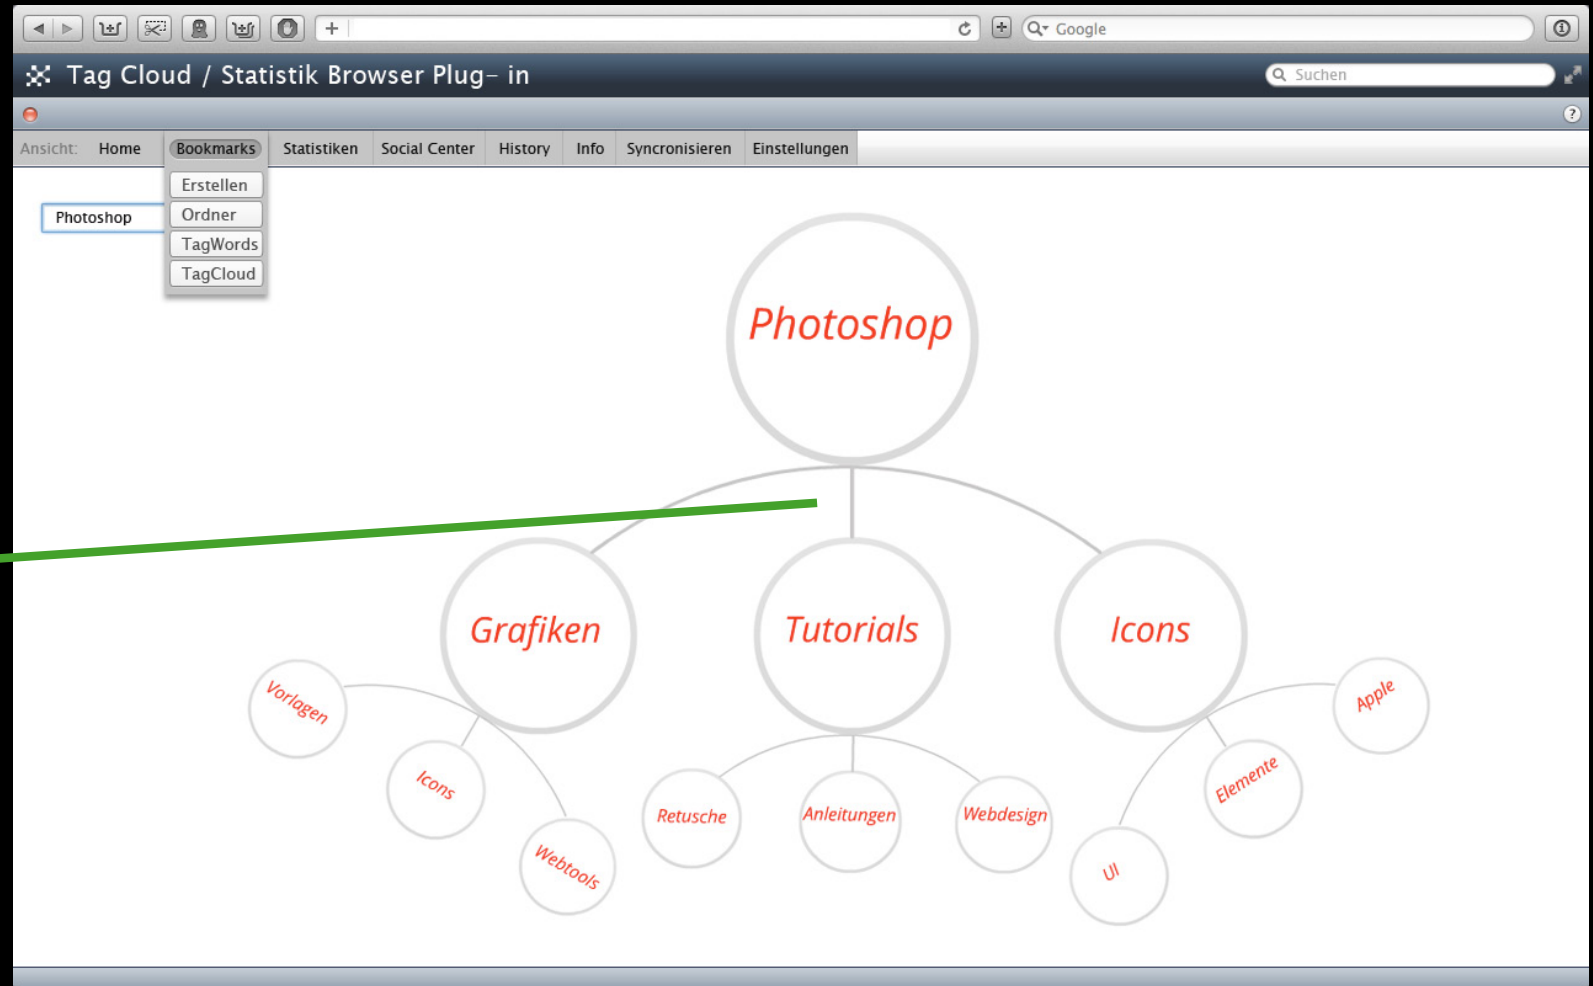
+ Google

Tag Cloud / Statistik Browser Plug- in

Suchen

Ansicht: Home Bookmarks Statistiken Social Center History Info Syncronisieren Einstellungen

Erstellen
Ordner
TagWords
TagCloud

Photoshop

Photoshop

Grafiken
Tutorials
Icons

Vorlagen
Icons
Webtools
Retusche
Anleitungen
Webdesign
UI
Elemente
Apple